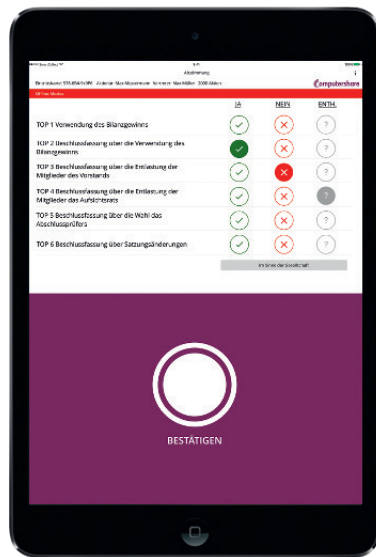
Abstimmung

Computershare

JA | NEIN | ENTH.

TOP 1 Verwendung des Bilanzgewinns

TOP 2 Beschlussfassung über die Verwendung des Bilanzgewinns

TOP 3 Beschlussfassung über die Entlastung der Mitglieder des Vorstands

TOP 4 Beschlussfassung über die Entlastung der Mitglieder des Aufsichtsrats

TOP 5 Beschlussfassung über die Wahl des Abschlussprüfers

TOP 6 Beschlussfassung über Satzungsänderungen

Im Sinne der Gesellschaft

BESTÄTIGEN